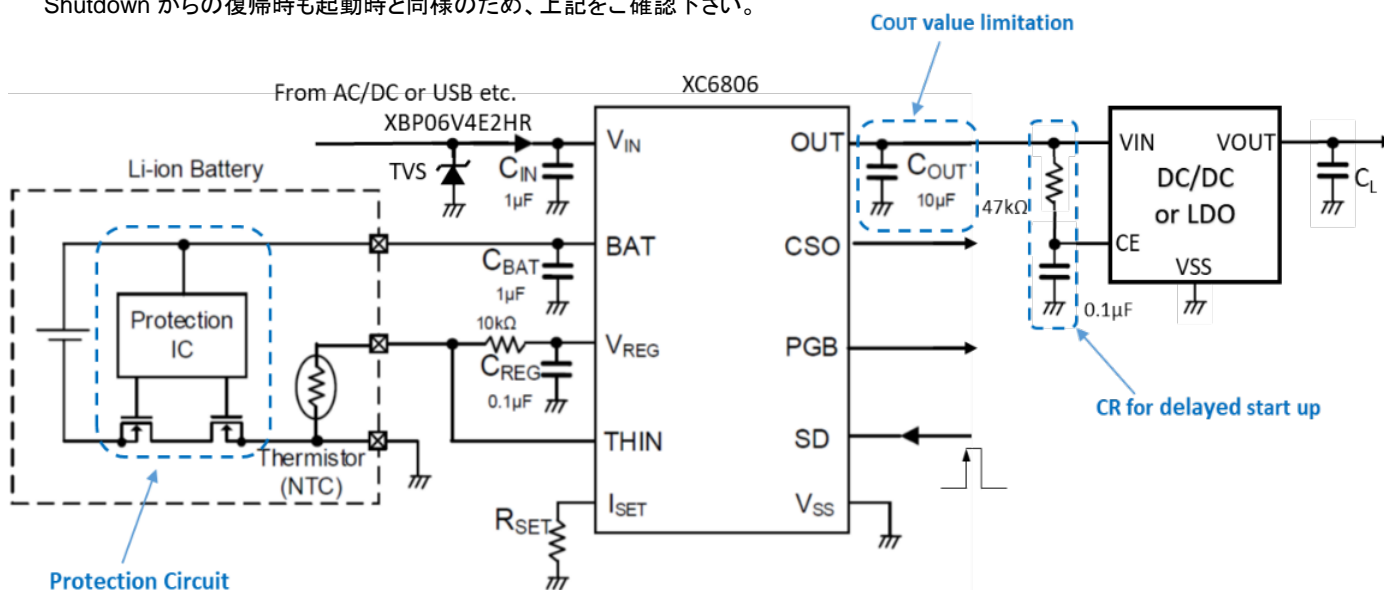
Shutdown からの復帰時も起動時と同様のため、上記をご確認下さい。

COUT value limitation

From AC/DC or USB etc.

XC6806

XBP06V4E2HR

$V_{IN}$

OUT

VIN

VOUT

TVS

$C_{IN}$

1μF

$C_{OUT}$

10μF

47kΩ

DC/DC or LDO

$C_L$

Li-ion Battery

BAT

CSO

CE

VSS

$C_{BAT}$

1μF

0.1μF

Protection IC

10kΩ

$V_{REG}$

PGB

$C_{REG}$

0.1μF

CR for delayed start up

THIN

SD

Thermistor (NTC)

$R_{SET}$

$I_{SET}$

$V_{SS}$

Protection Circuit